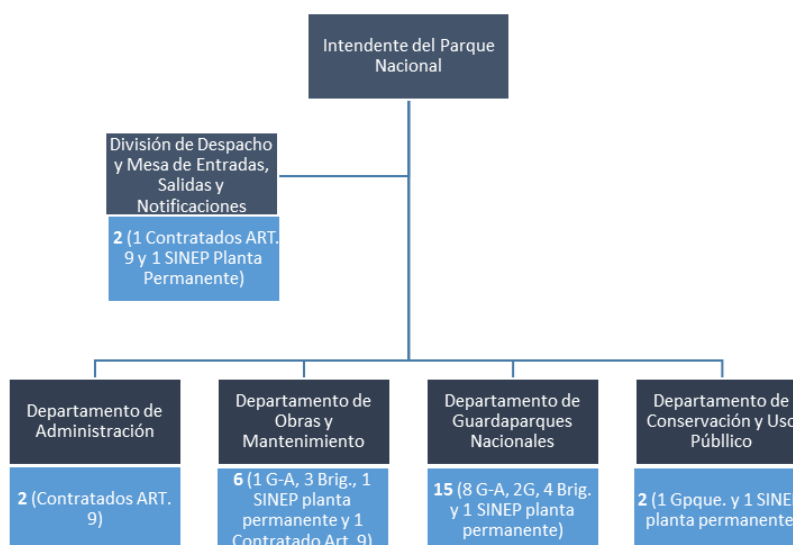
Intendente del Parque Nacional

División de Despacho y Mesa de Entradas, Salidas y Notificaciones

2 (1 Contratados ART. 9 y 1 SINEP Planta Permanente)

Departamento de Administración

2 (Contratados ART. 9)

Departamento de Obras y Mantenimiento

6 (1 G-A, 3 Brig., 1 SINEP planta permanente y 1 Contratado Art. 9)

Departamento de Guardaparques Nacionales

15 (8 G-A, 2G, 4 Brig. y 1 SINEP planta permanente)

Departamento de Conservación y Uso Públlico

2 (1 Gpque. y 1 SINEP planta permanente